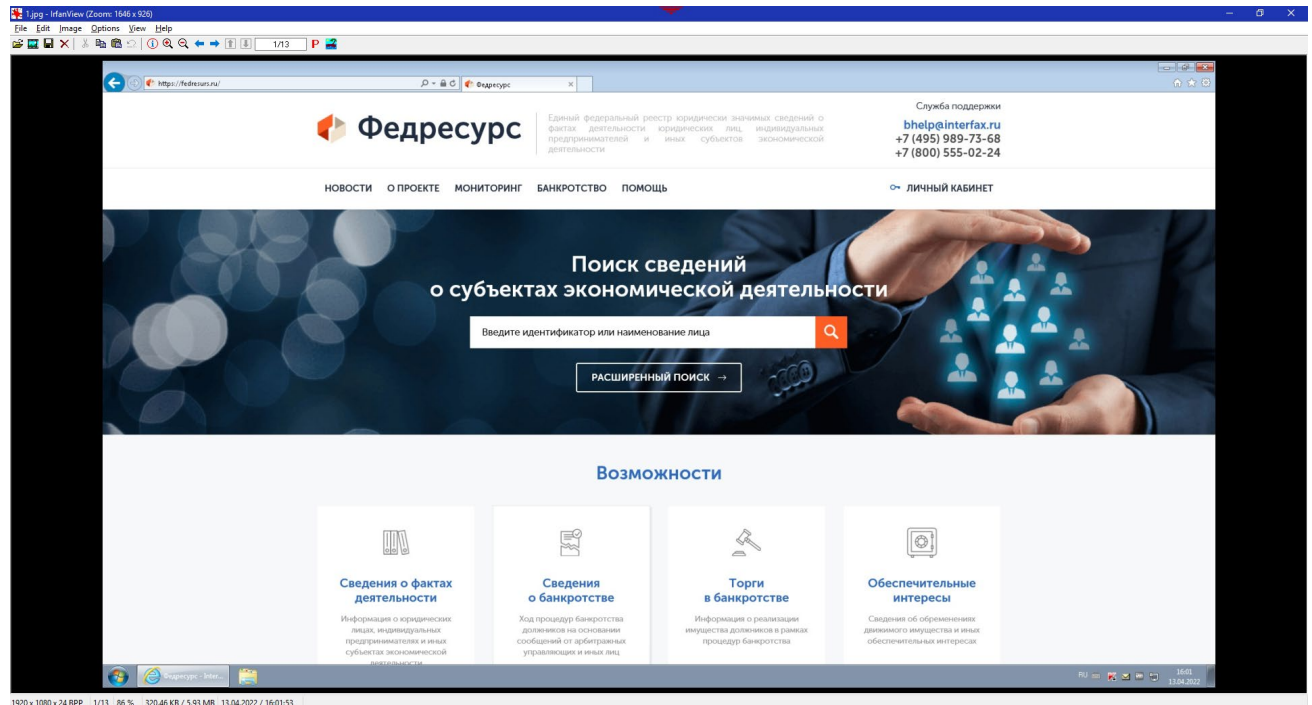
1.jpg - IrfanView (Zoom: 1646 x 926)

File Edit Image Options View Help

1/13

https://fedresurs.ru/

Федресурс

Федресурс

Единый федеральный реестр юридически значимых сведений о фактах деятельности юридических лиц, индивидуальных предпринимателей и иных субъектов экономической деятельности

Служба поддержки

bhelp@interfax.ru
+7 (495) 989-73-68
+7 (800) 555-02-24

НОВОСТИ О ПРОЕКТЕ МОНИТОРИНГ БАНКРОТСТВО ПОМОЩЬ

ЛИЧНЫЙ КАБИНЕТ

Поиск сведений
о субъектах экономической деятельности

Введите идентификатор или наименование лица

РАСШИРЕННЫЙ ПОИСК →

Возможности

Сведения о фактах деятельности

Информация о юридических лицах, индивидуальных предпринимателях и иных субъектах экономической деятельности

Сведения о банкротстве

Ход процедур банкротства должников на основании сообщений от арбитражных управляющих и иных лиц

Торги в банкротстве

Информация о реализации имущества должников в рамках процедур банкротства

Обеспечительные интересы

Сведения об обременениях движимого имущества и иных обеспечительных интересах

Федресурс - Inter...

RU

16:01
13.04.2022

1920 x 1080 x 24 BPP 1/13 86 % 320.46 KB / 5.93 MB 13.04.2022 / 16:01:53